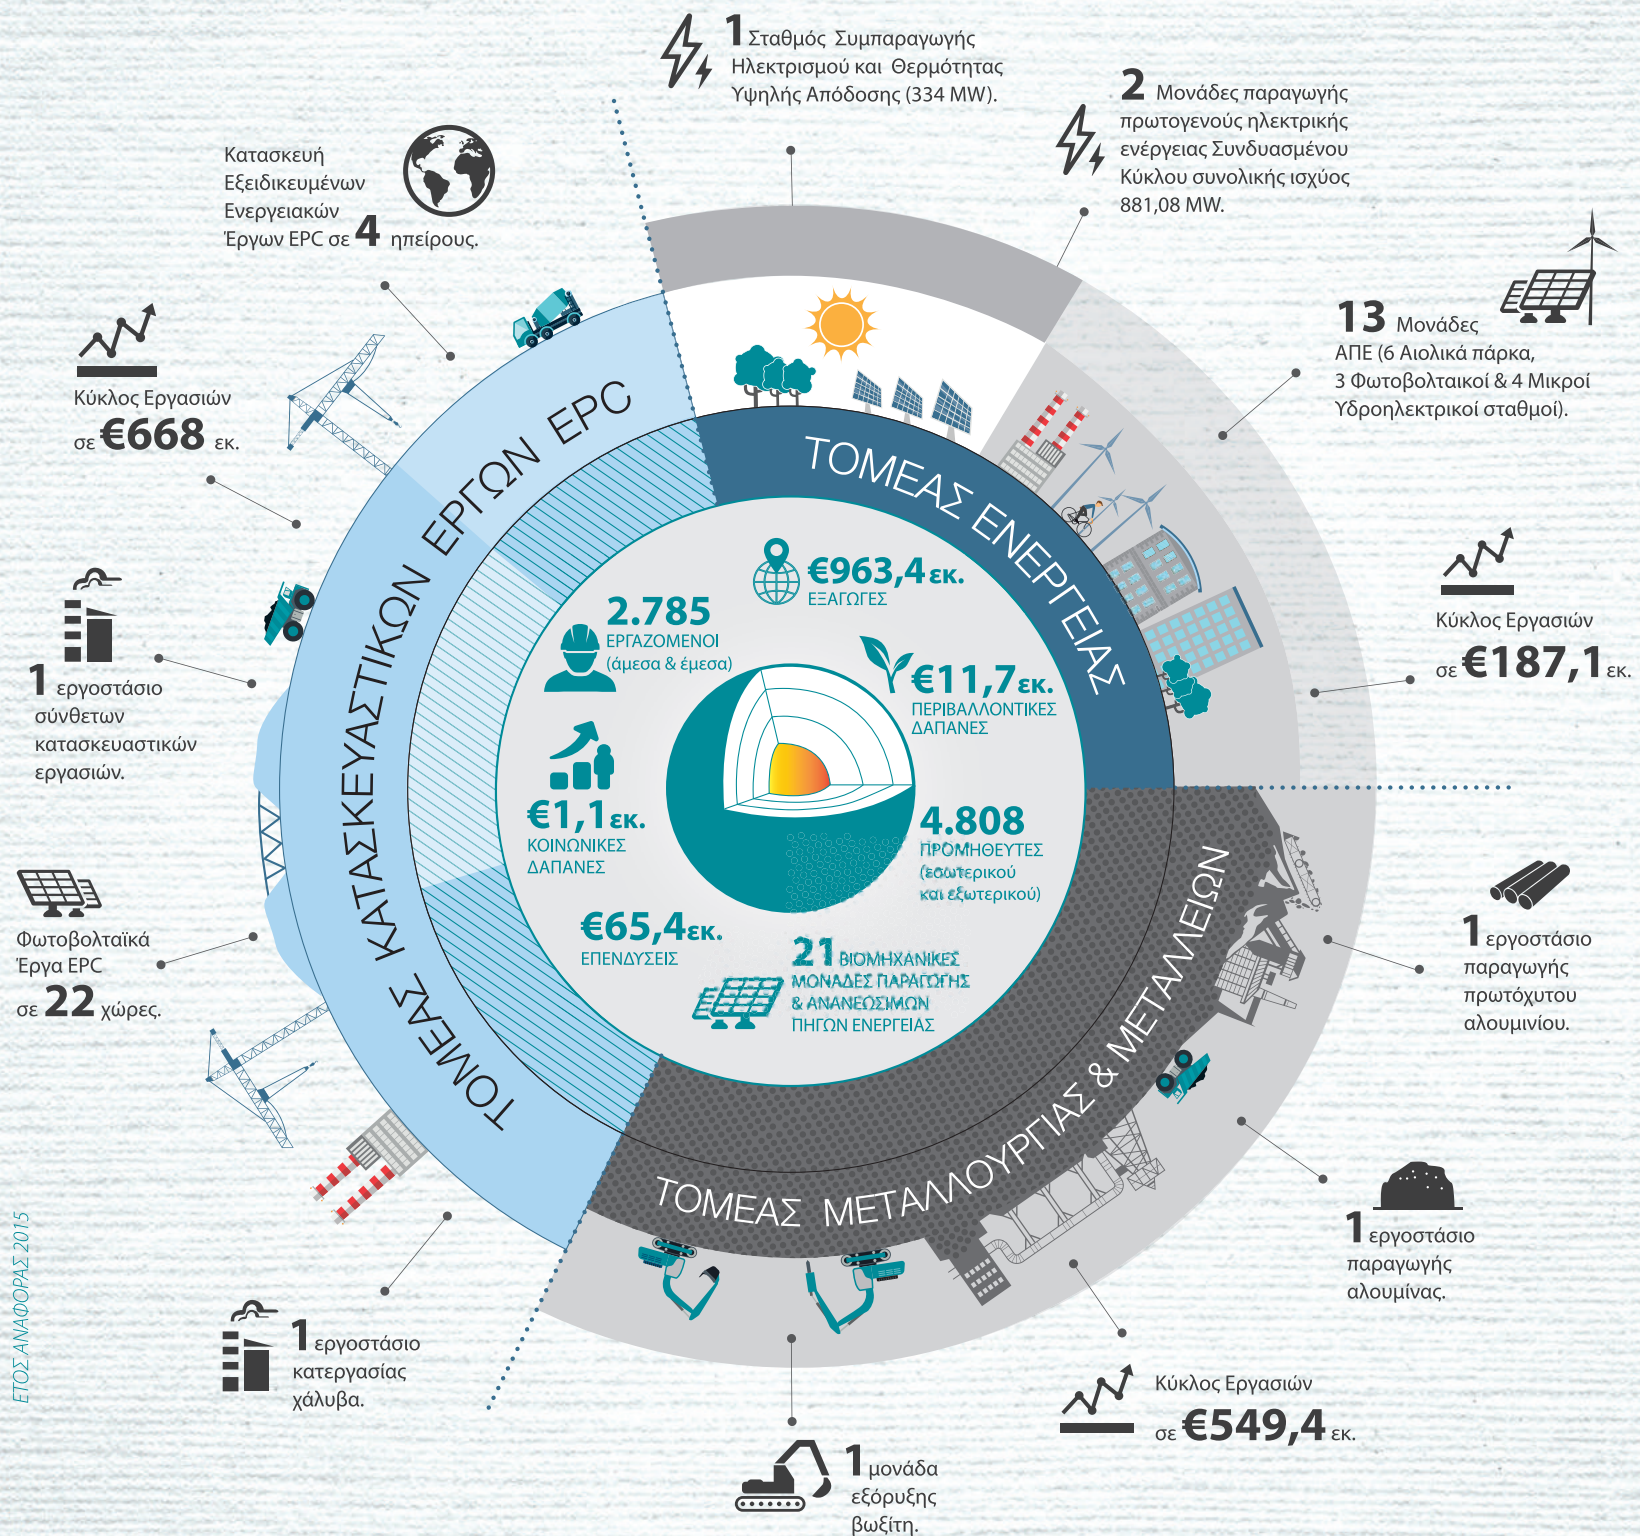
1 Σταθμός Συμπαραγωγής Ηλεκτρισμού και Θερμότητας Υψηλής Απόδοσης (334 MW).

2 Μονάδες παραγωγής πρωτογενούς ηλεκτρικής ενέργειας Συνδυασμένου Κύκλου συνολικής ισχύος 881,08 MW.

Κατασκευή Εξειδικευμένων Ενεργειακών Έργων EPC σε 4 ηπείρους.

13 Μονάδες ΑΠΕ (6 Αιολικά πάρκα, 3 Φωτοβολταικοί & 4 Μικροί Υδροηλεκτρικοί σταθμοί).

Κύκλος Εργασιών σε €668 εκ.

ΤΟΜΕΑΣ ΚΑΤΑΣΚΕΥΑΣΤΙΚΩΝ ΕΡΓΩΝ EPC

ΤΟΜΕΑΣ ΕΝΕΡΓΕΙΑΣ

€963,4εκ. ΕΞΑΓΩΓΕΣ

2.785 ΕΡΓΑΖΟΜΕΝΟΙ (άμεσα & έμεσα)

€11,7εκ. ΠΕΡΙΒΑΛΛΟΝΤΙΚΕΣ ΔΑΠΑΝΕΣ

Κύκλος Εργασιών σε €187,1 εκ.

1 εργοστάσιο σύνθετων κατασκευαστικών εργασιών.

€1,1εκ. ΚΟΙΝΩΝΙΚΕΣ ΔΑΠΑΝΕΣ

4.808 ΠΡΟΜΗΘΕΥΤΕΣ (εσωτερικού και εξωτερικού)

€65,4εκ. ΕΠΕΝΔΥΣΕΙΣ

21 ΒΙΟΜΗΧΑΝΙΚΕΣ ΜΟΝΑΔΕΣ ΠΑΡΑΓΩΓΗΣ & ΑΝΑΝΕΩΣΙΜΩΝ ΠΗΓΩΝ ΕΝΕΡΓΕΙΑΣ

Φωτοβολταϊκά Έργα EPC σε 22 χώρες.

1 εργοστάσιο παραγωγής πρωτόχυτου αλουμινίου.

ΤΟΜΕΑΣ ΜΕΤΑΛΛΟΥΡΓΙΑΣ & ΜΕΤΑΛΛΕΙΩΝ

1 εργοστάσιο παραγωγής αλουμίνας.

ΕΤΟΣ ΑΝΑΦΟΡΑΣ 2015

1 εργοστάσιο κατεργασίας χάλυβα.

Κύκλος Εργασιών σε €549,4 εκ.

1 μονάδα εξόρυξης βωξίτη.